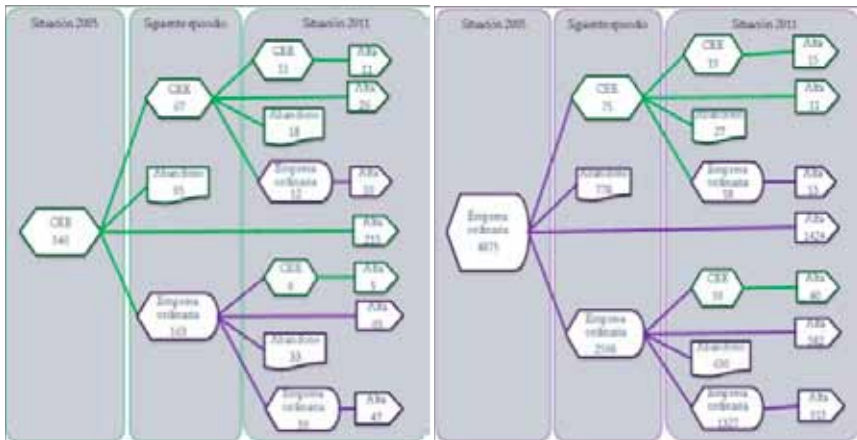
Situación 2005

Siguiente episodio

Situación 2011

CEE
540

CEE
67

CEE
31

Alta
31

Alta
20

Abandono
18

Empresa ordinaria
12

Alta
10

Abandono
95

Alta
215

Empresa ordinaria
163

CEE
6

Alta
5

Alta
49

Abandono
33

Empresa ordinaria
59

Alta
47

Situación 2005

Siguiente episodio

Situación 2011

Empresa ordinaria
4675

CEE
75

CEE
19

Alta
15

Alta
11

Abandono
27

Empresa ordinaria
58

Alta
13

Abandono
778

Alta
2429

Empresa ordinaria
2166

CEE
59

Alta
40

Alta
242

Abandono
430

Empresa ordinaria
1327

Alta
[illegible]